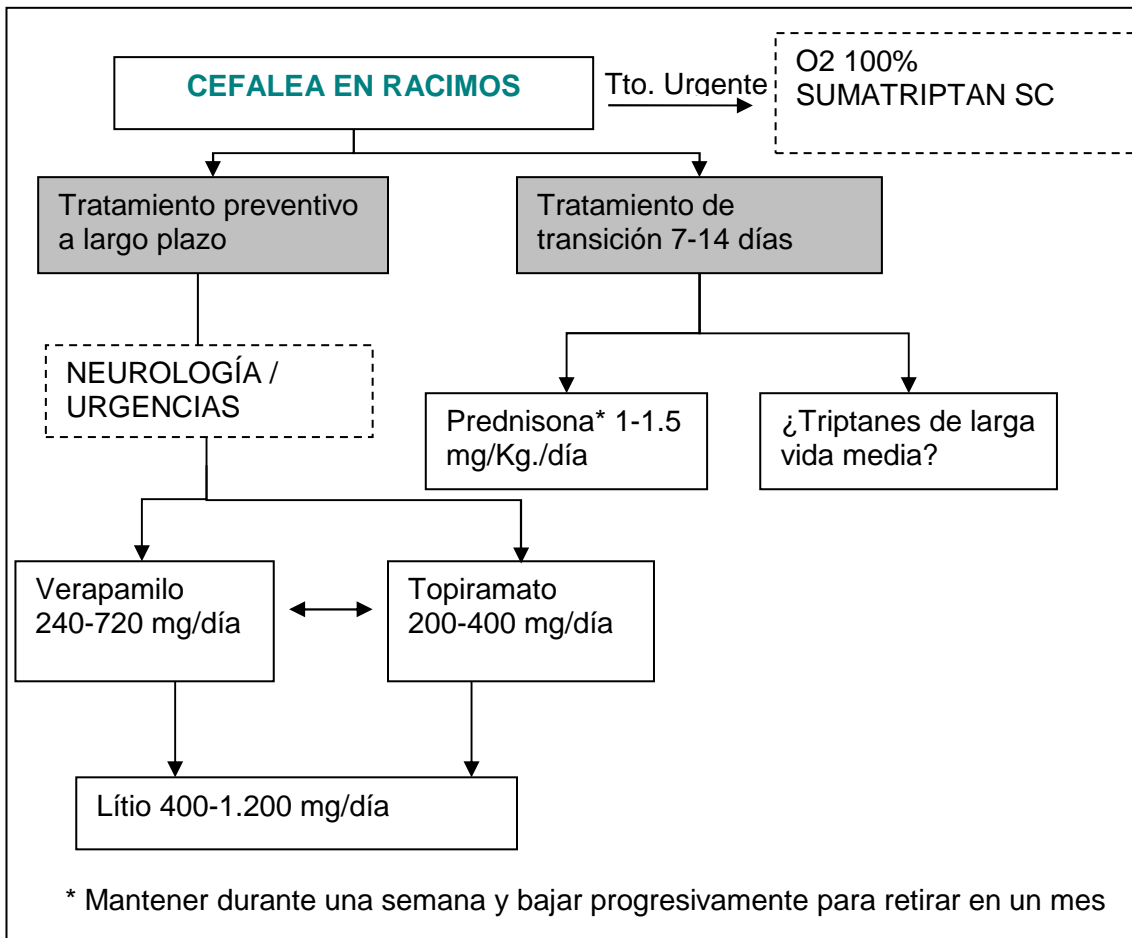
CEFALEA EN RACIMOS

Tto. Urgente

O2 100%
SUMATRIPTAN SC

Tratamiento preventivo a largo plazo

Tratamiento de transición 7-14 días

NEUROLOGÍA / URGENCIAS

Prednisona* 1-1.5 mg/Kg./día

¿Triptanes de larga vida media?

Verapamilo 240-720 mg/día

Topiramato 200-400 mg/día

Lítio 400-1.200 mg/día

* Mantener durante una semana y bajar progresivamente para retirar en un mes